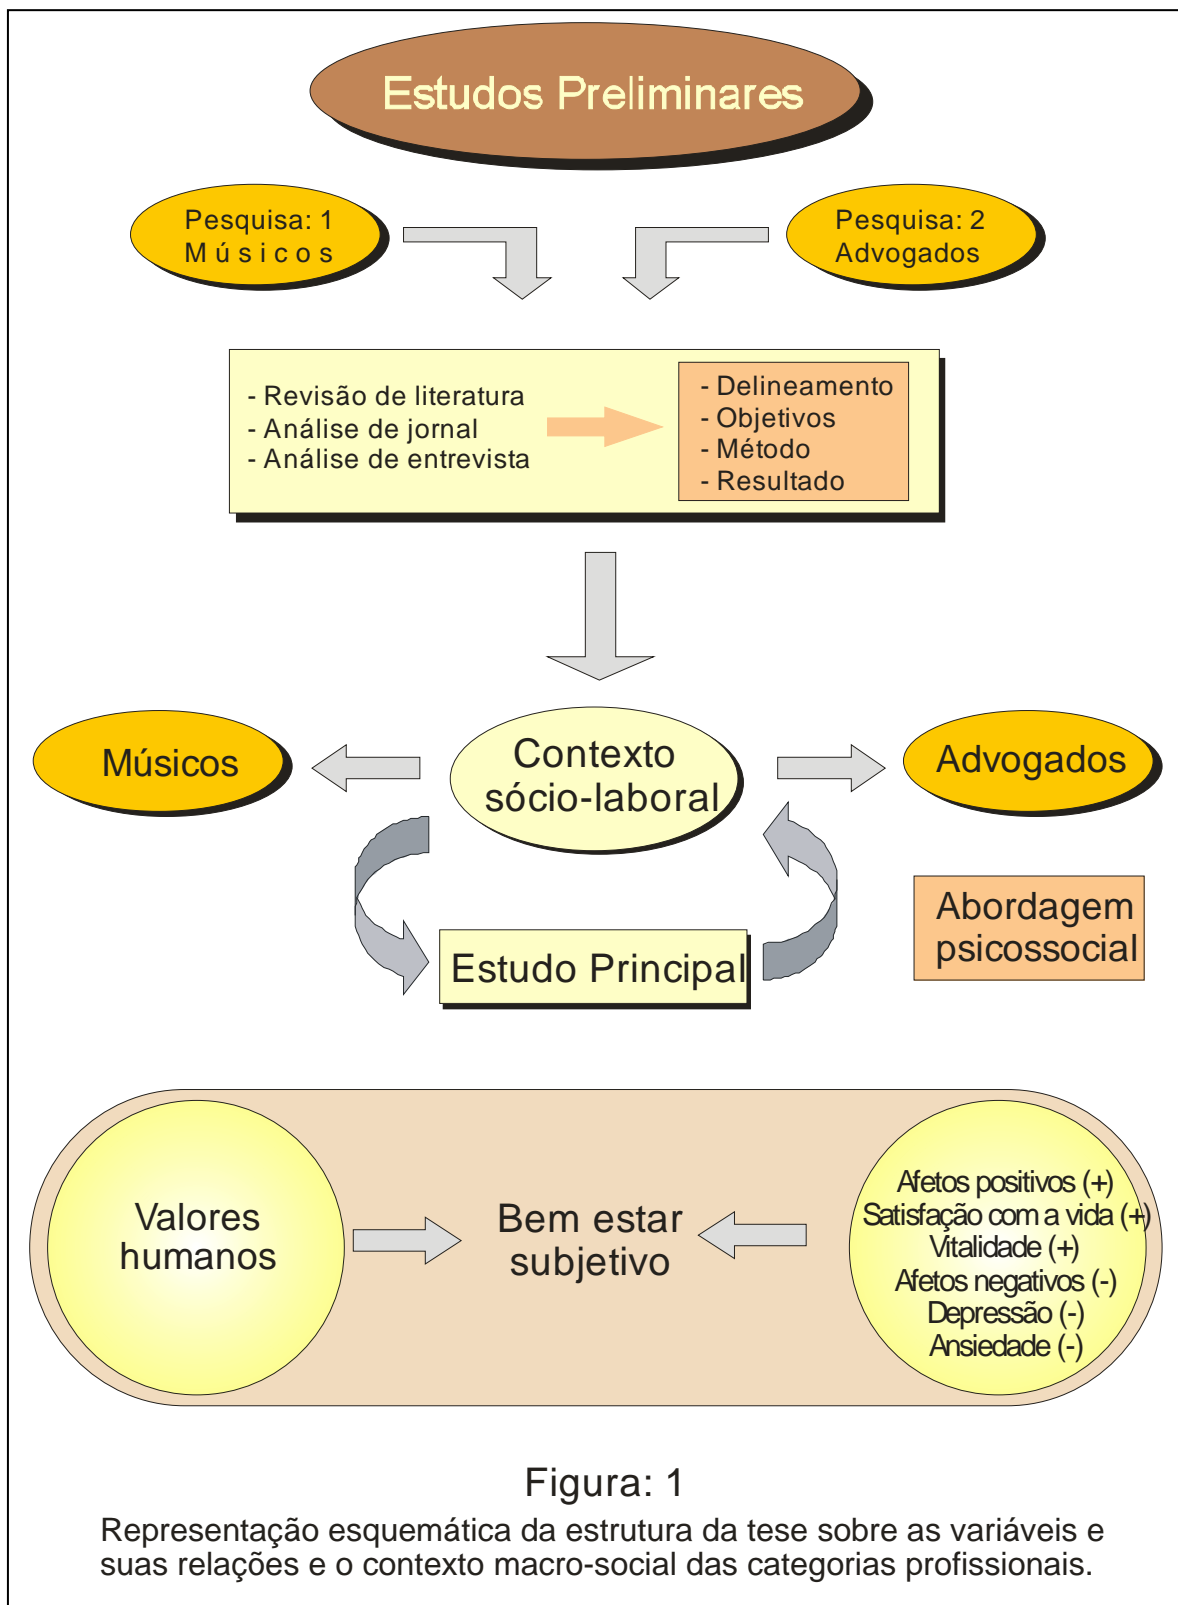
Estudos Preliminares

Pesquisa: 1
M ú s i c o s

Pesquisa: 2
Advogados

- Revisão de literatura
- Análise de jornal
- Análise de entrevista

- Delineamento
- Objetivos
- Método
- Resultado

Músicos

Contexto sócio-laboral

Advogados

Estudo Principal

Abordagem psicossocial

Valores humanos

Bem estar subjetivo

Afetos positivos (+)
Satisfação com a vida (+)
Vitalidade (+)
Afetos negativos (-)
Depressão (-)
Ansiedade (-)

Figura: 1
Representação esquemática da estrutura da tese sobre as variáveis e suas relações e o contexto macro-social das categorias profissionais.